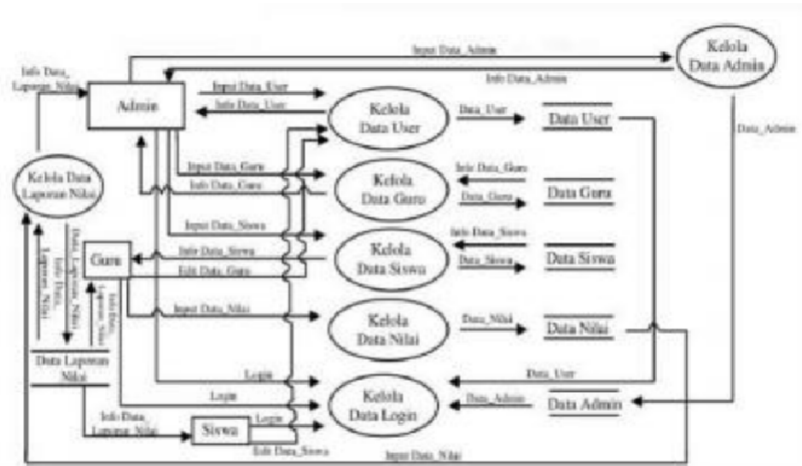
Input Data_Admin
Kelola Data Admin
Info Data_Laporan Nilai
Info Data_Admin
Admin
Input Data_User
Info Data_User
Kelola Data User
Data_User
Data User
Data_Admin
Input Data_Guru
Info Data_Guru
Kelola Data Laporan Nilai
Kelola Data Guru
Info Data_Guru
Data_Guru
Data Guru
Input Data_Siswa
Info Data_Siswa
Kelola Data Siswa
Info Data_Siswa
Data_Siswa
Data Siswa
Guru
Edit Data_Guru
Data_Laporan_Nilai
Info Data_Laporan Nilai
Info Data_Laporan Nilai
Input Data_Nilai
Kelola Data Nilai
Data_Nilai
Data Nilai
Data Laporan Nilai
Login
Data_User
Login
Kelola Data Login
Data_Admin
Data Admin
Info Data_Laporan Nilai
Siswa
Login
Edit Data_Siswa
Input Data_Nilai